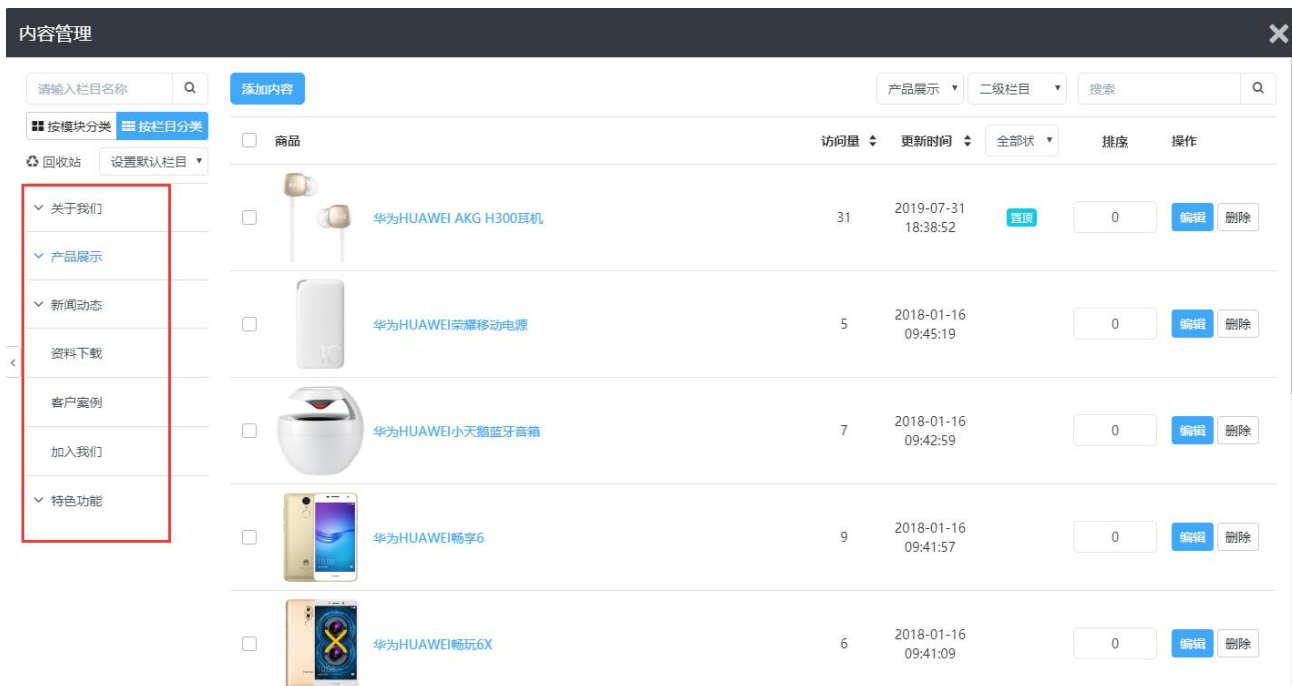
内容管理

请输入栏目名称
按模块分类 按栏目分类
回收站 设置默认栏目
关于我们
产品展示
新闻动态
资料下载
客户案例
加入我们
特色功能

添加内容
产品展示 二级栏目 搜索

| 商品 | 访问量 | 更新时间 | 全部状 | 排序 | 操作 |
|---|---|---|---|---|---|
| 华为HUAWEI AKG H300耳机 | 31 | 2019-07-31 18:38:52 | 置顶 | 0 | 编辑 删除 |
| 华为HUAWEI荣耀移动电源 | 5 | 2018-01-16 09:45:19 | | 0 | 编辑 删除 |
| 华为HUAWEI小天鹅蓝牙音箱 | 7 | 2018-01-16 09:42:59 | | 0 | 编辑 删除 |
| 华为HUAWEI畅享6 | 9 | 2018-01-16 09:41:57 | | 0 | 编辑 删除 |
| 华为HUAWEI畅玩6X | 6 | 2018-01-16 09:41:09 | | 0 | 编辑 删除 |